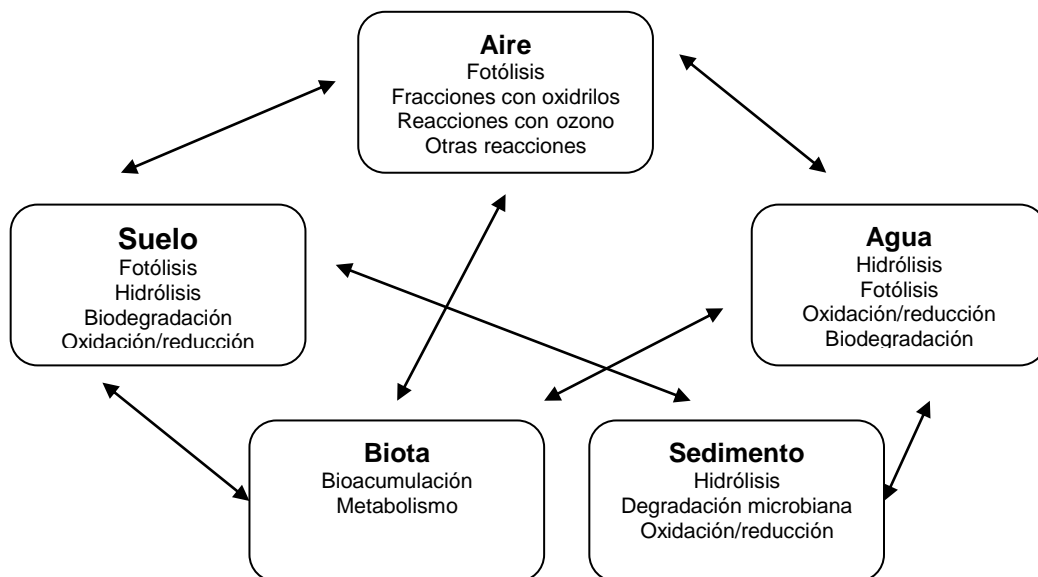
Aire
Fotólisis
Fracciones con oxidrilos
Reacciones con ozono
Otras reacciones

Suelo
Fotólisis
Hidrólisis
Biodegradación
Oxidación/reducción

Agua
Hidrólisis
Fotólisis
Oxidación/reducción
Biodegradación

Biota
Bioacumulación
Metabolismo

Sedimento
Hidrólisis
Degradación microbiana
Oxidación/reducción